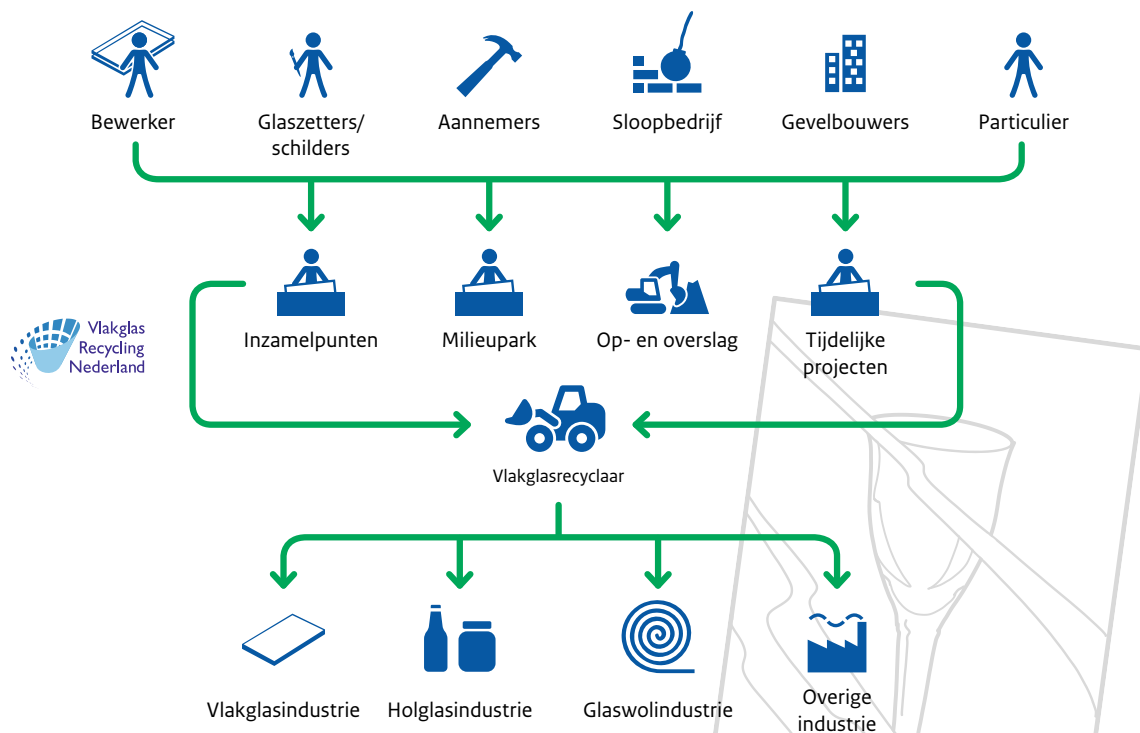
Bewerker

Glaszetters/ schilders

Aannemers

Sloopbedrijf

Gevelbouwers

Particulier

Vlakglas Recycling Nederland

Inzamelpunten

Milieupark

Op- en overslag

Tijdelijke projecten

Vlakglasrecyclaar

Vlakglasindustrie

Holglasindustrie

Glaswolindustrie

Overige industrie